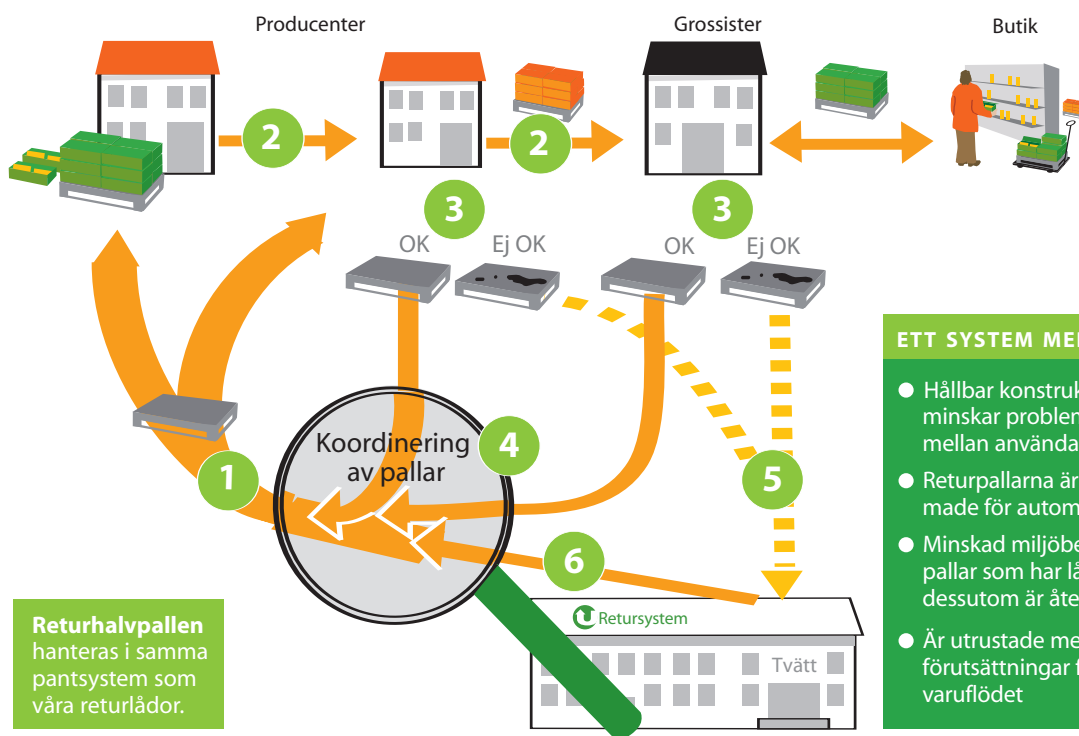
Producenter

Grossister

Butik

2

2

3

3

OK

Ej OK

OK

Ej OK

Koordinering av pallar

4

1

5

6

Retursystem

Tvätt

**Returhalvpallen** hanteras i samma pantsystem som våra returlådor.

ETT SYSTEM ME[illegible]

● Hållbar konstruk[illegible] minskar problem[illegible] mellan använda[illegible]

● Returpallarna är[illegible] made för autom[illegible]

● Minskad miljöbe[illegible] pallar som har lå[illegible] dessutom är åte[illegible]

● Är utrustade me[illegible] förutsättningar f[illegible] varuflödet